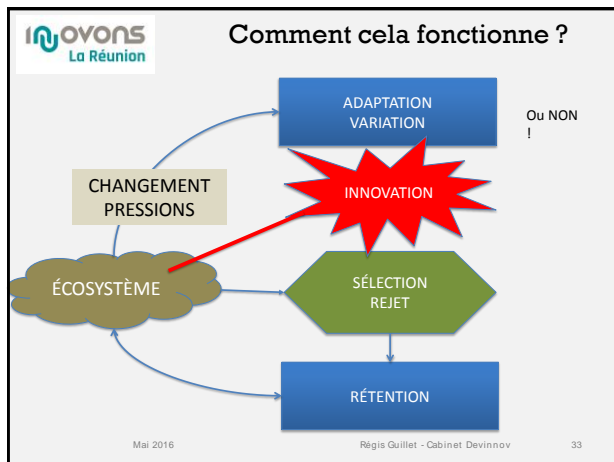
INNOVONS La Réunion

Comment cela fonctionne ?

ADAPTATION VARIATION

Ou NON !

CHANGEMENT PRESSIONS

INNOVATION

ÉCOSYSTÈME

SÉLECTION REJET

RÉTENTION

Mai 2016

Régis Guillet - Cabinet Devinnov

33